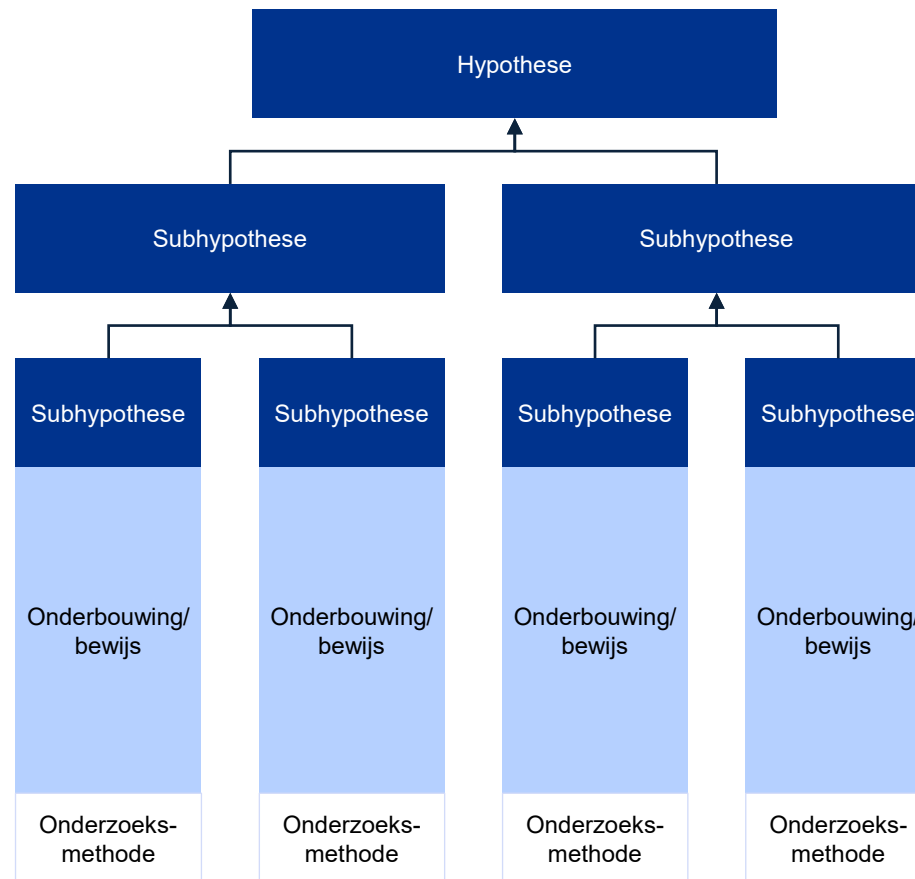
Hypothese

Subhypothese

Subhypothese

Subhypothese

Subhypothese

Subhypothese

Subhypothese

Onderbouwing/ bewijs

Onderbouwing/ bewijs

Onderbouwing/ bewijs

Onderbouwing/ bewijs

Onderzoeks-methode

Onderzoeks-methode

Onderzoeks-methode

Onderzoeks-methode